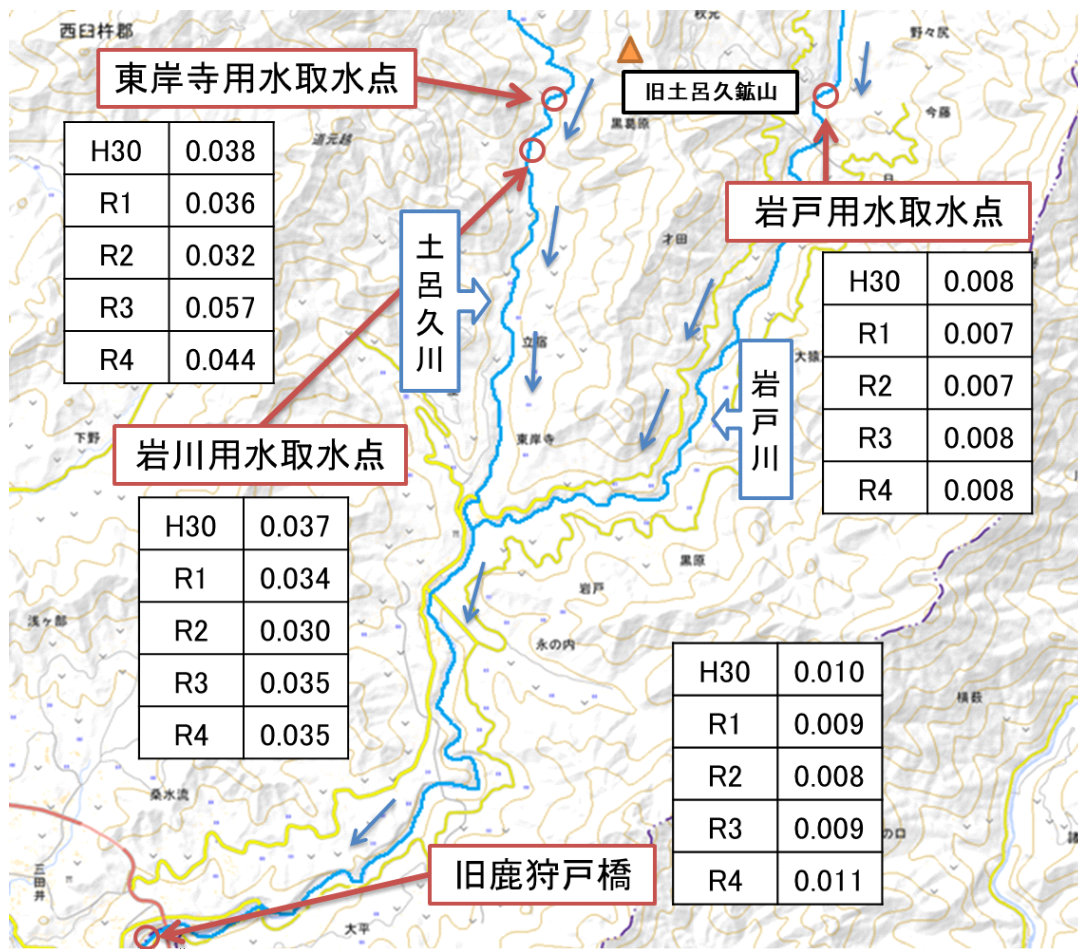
西臼杵郡

東岸寺用水取水点

旧土呂久鉱山

| H30 | 0.038 |
|---|---|
| R1 | 0.036 |
| R2 | 0.032 |
| R3 | 0.057 |
| R4 | 0.044 |

岩戸用水取水点

| H30 | 0.008 |
|---|---|
| R1 | 0.007 |
| R2 | 0.007 |
| R3 | 0.008 |
| R4 | 0.008 |

土呂久川

岩戸川

岩川用水取水点

| H30 | 0.037 |
|---|---|
| R1 | 0.034 |
| R2 | 0.030 |
| R3 | 0.035 |
| R4 | 0.035 |

| H30 | 0.010 |
|---|---|
| R1 | 0.009 |
| R2 | 0.008 |
| R3 | 0.009 |
| R4 | 0.011 |

旧鹿狩戸橋

野々尻
今藤
黒葛原
立宿
東岸寺
岩戸
永の内
下野
浅ヶ部
桑水流
大平